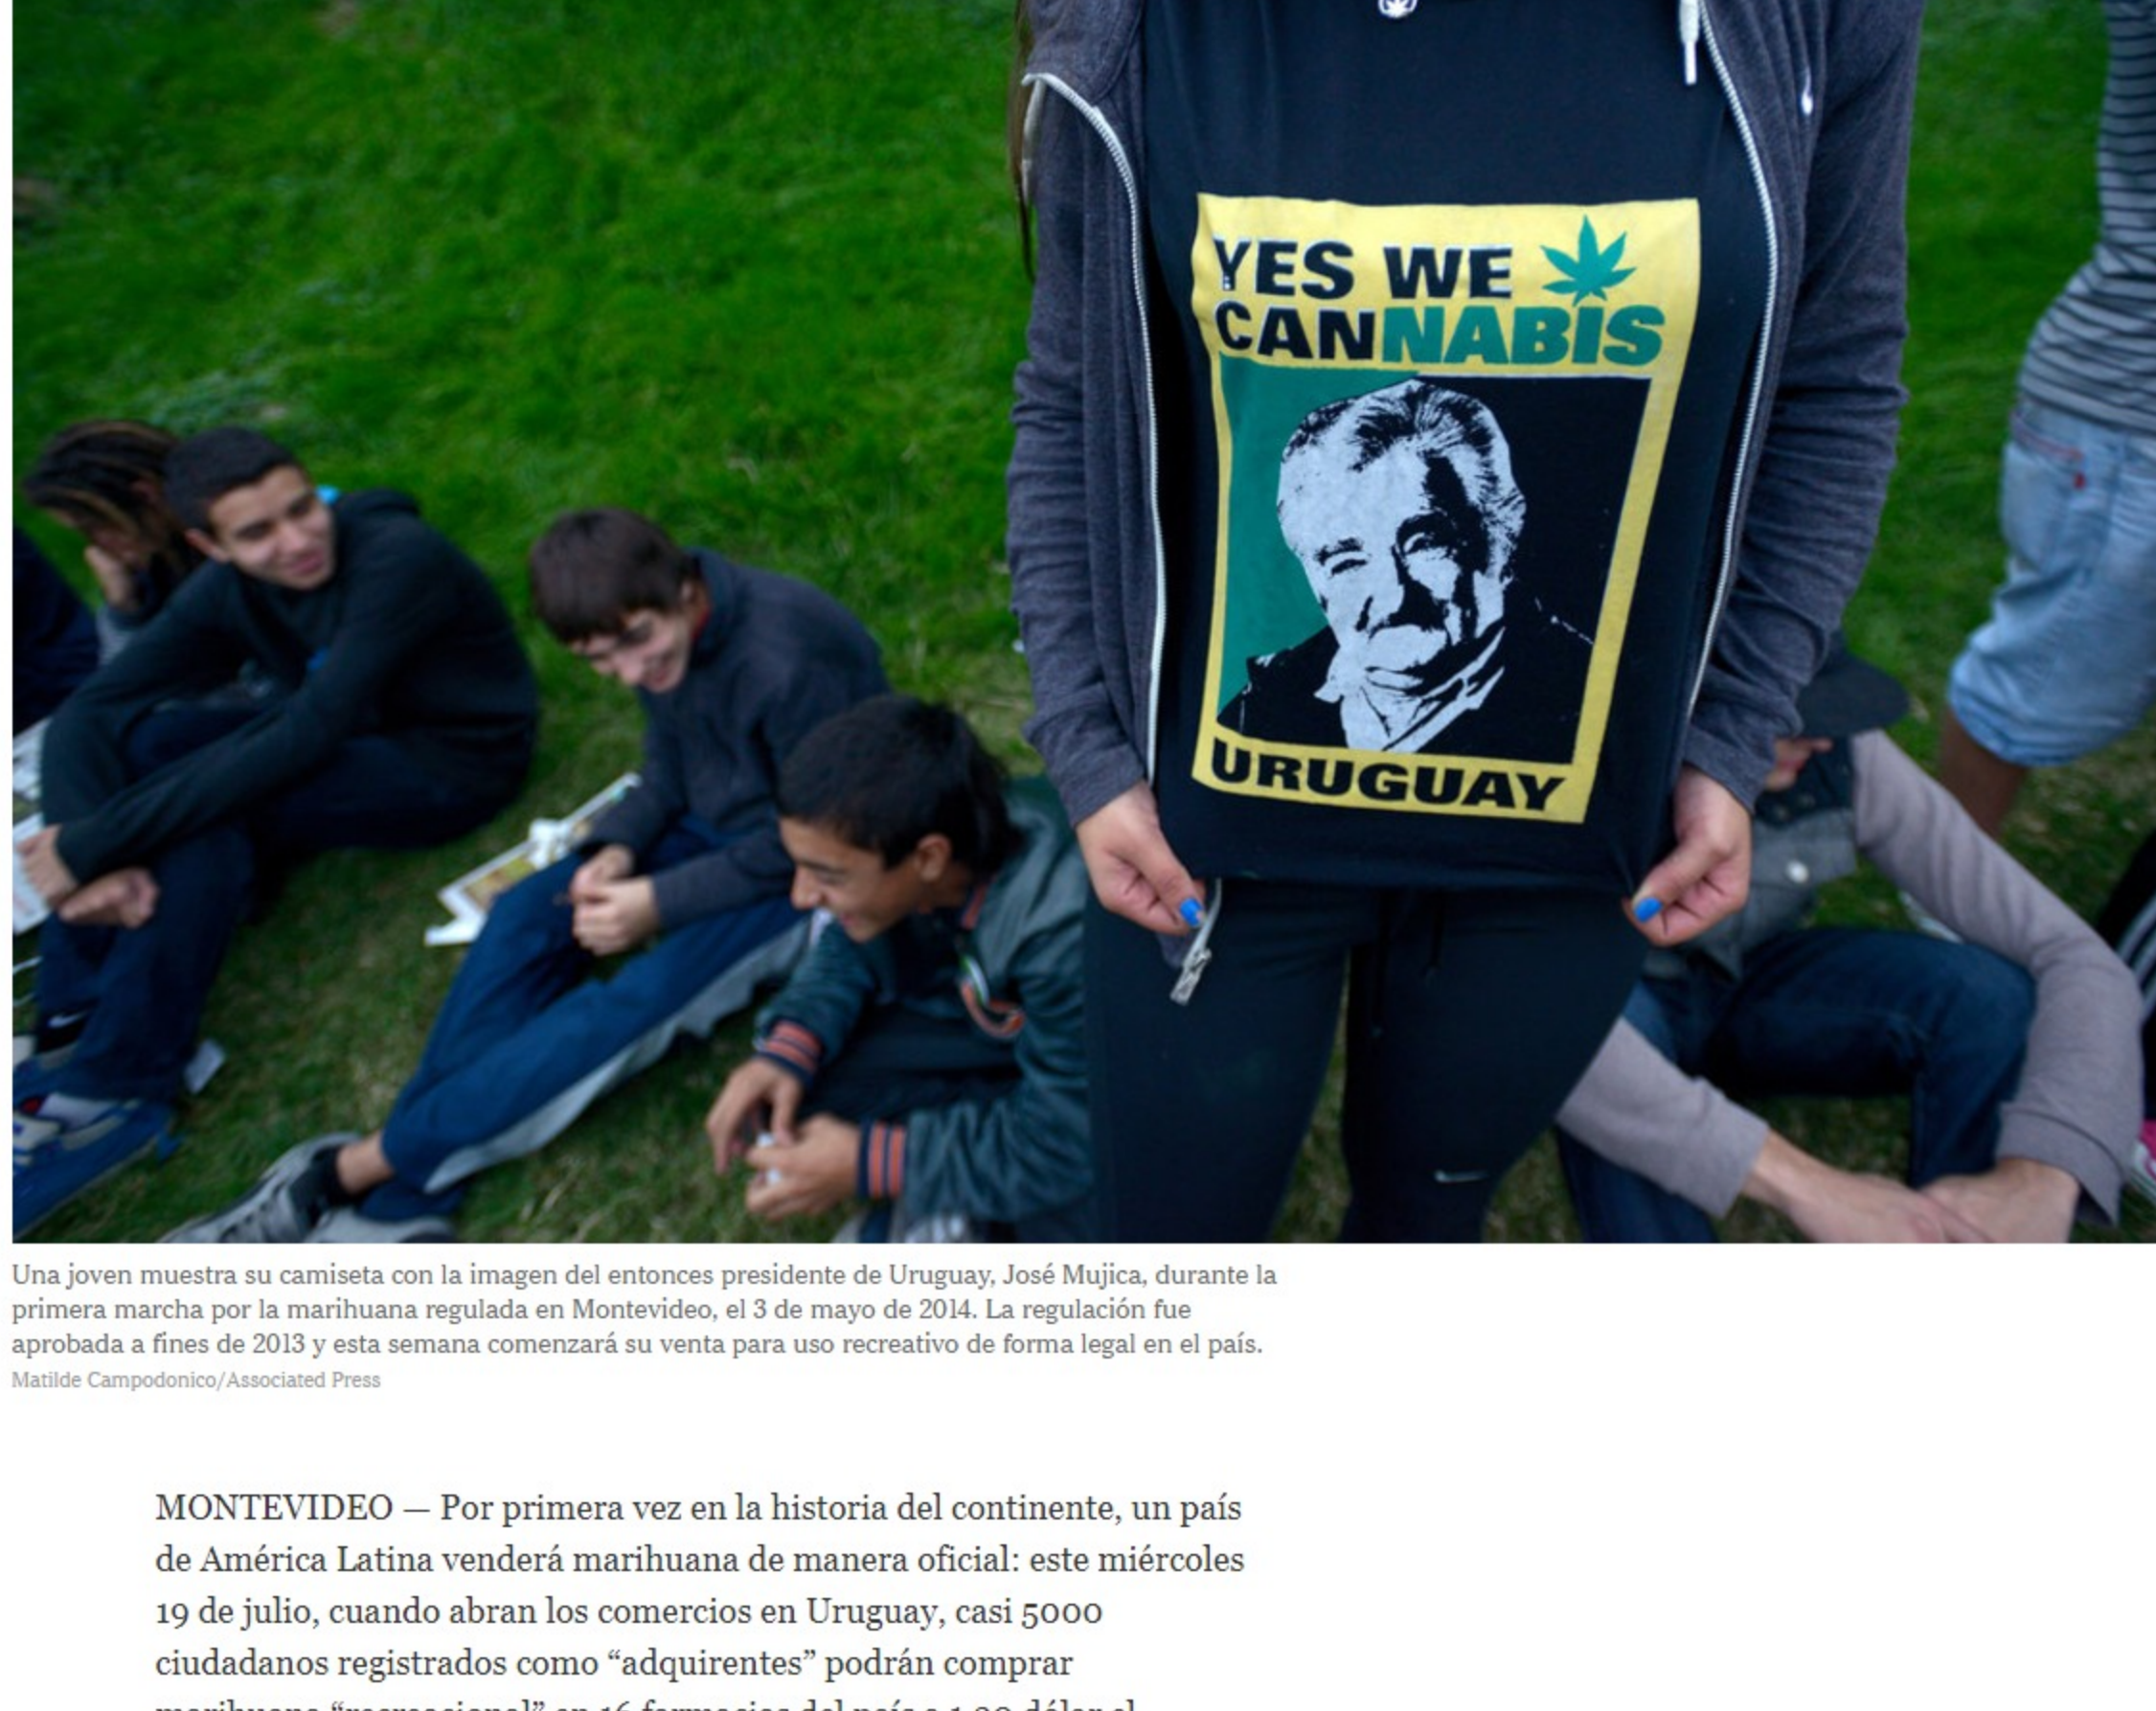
YES WE CANNABIS
URUGUAY

Una joven muestra su camiseta con la imagen del entonces presidente de Uruguay, José Mujica, durante la primera marcha por la marihuana regulada en Montevideo, el 3 de mayo de 2014. La regulación fue aprobada a fines de 2013 y esta semana comenzará su venta para uso recreativo de forma legal en el país.
Matilde Campodonico/Associated Press

MONTEVIDEO — Por primera vez en la historia del continente, un país de América Latina venderá marihuana de manera oficial: este miércoles 19 de julio, cuando abran los comercios en Uruguay, casi 5000 ciudadanos registrados como “adquirentes” podrán comprar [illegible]